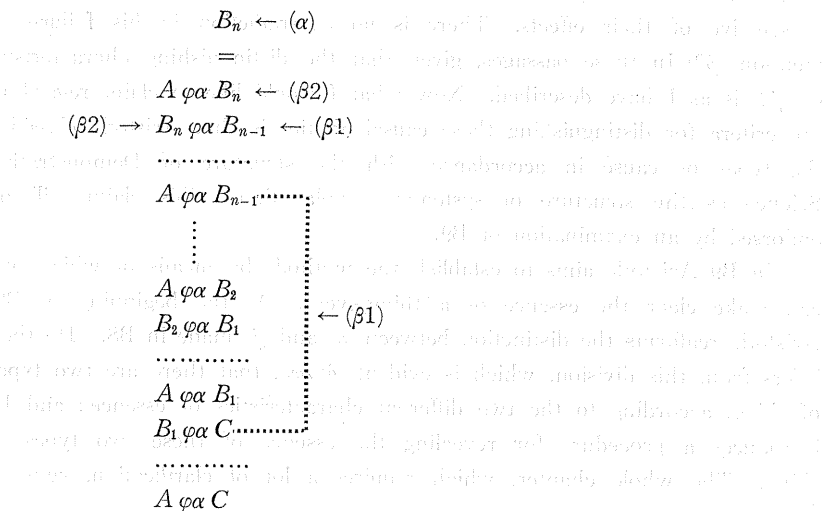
$B_n \leftarrow (\alpha)$

$=$

$A\ \varphi\alpha\ B_n \leftarrow (\beta 2)$

$(\beta 2) \rightarrow B_n\ \varphi\alpha\ B_{n-1} \leftarrow (\beta 1)$

…………

$A\ \varphi\alpha\ B_{n-1}$

⋮

$A\ \varphi\alpha\ B_2$

$B_2\ \varphi\alpha\ B_1$

…………

$A\ \varphi\alpha\ B_1$

$B_1\ \varphi\alpha\ C$

…………

$A\ \varphi\alpha\ C$

$\leftarrow (\beta 1)$